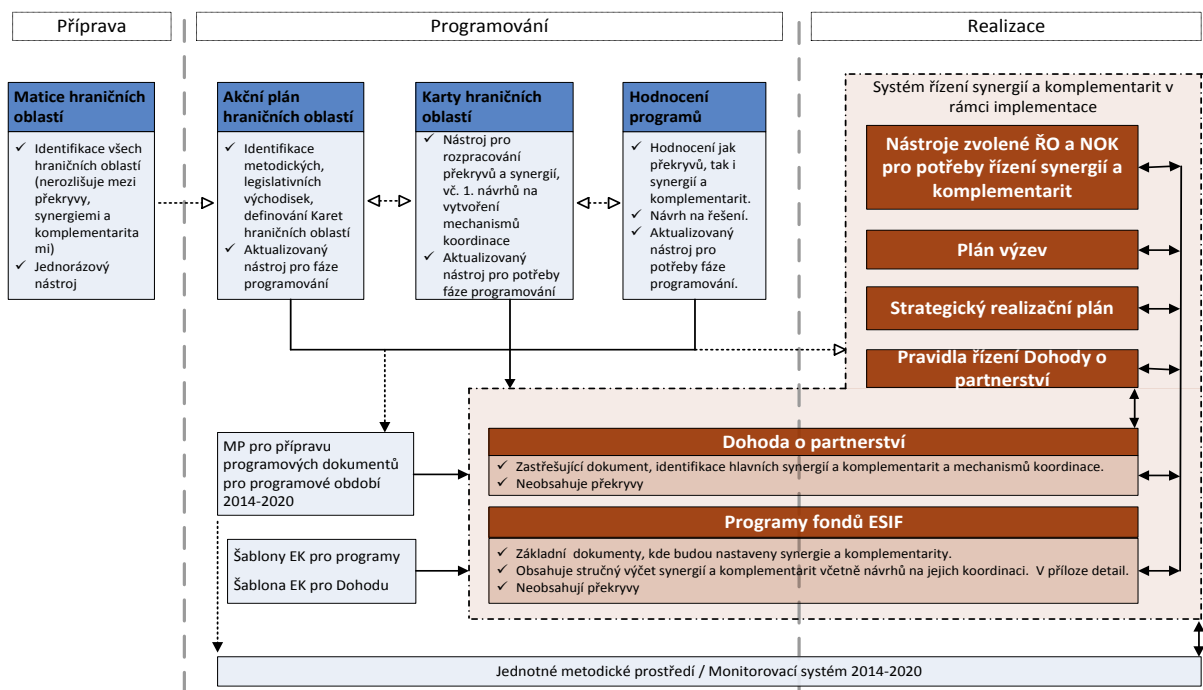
Příprava

Programování

Realizace

Matice hraničních oblastí

✓ Identifikace všech hraničních oblastí (nerozlišuje mezi překryvy, synergiemi a komplementaritami)
✓ Jednorázový nástroj

Akční plán hraničních oblastí

✓ Identifikace metodických, legislativních východisek, definování Karet hraničních oblastí
✓ Aktualizovaný nástroj pro fáze programování

Karty hraničních oblastí

✓ Nástroj pro rozpracování překryvů a synergií, vč. 1. návrhů na vytvoření mechanismů koordinace
✓ Aktualizovaný nástroj pro potřeby fáze programování

Hodnocení programů

✓ Hodnocení jak překryvů, tak i synergií a komplementarit.
✓ Návrh na řešení.
✓ Aktualizovaný nástroj pro potřeby fáze programování.

Systém řízení synergií a komplementarit v rámci implementace

Nástroje zvolené ŘO a NOK pro potřeby řízení synergií a komplementarit

Plán výzev

Strategický realizační plán

Pravidla řízení Dohody o partnerství

MP pro přípravu programových dokumentů pro programové období 2014-2020

Šablony EK pro programy

Šablona EK pro Dohodu

Dohoda o partnerství

✓ Zastřešující dokument, identifikace hlavních synergií a komplementarit a mechanismů koordinace.
✓ Neobsahuje překryvy

Programy fondů ESIF

✓ Základní dokumenty, kde budou nastaveny synergie a komplementarity.
✓ Obsahuje stručný výčet synergií a komplementarit včetně návrhů na jejich koordinaci. V příloze detail.
✓ Neobsahují překryvy

Jednotné metodické prostředí / Monitorovací systém 2014-2020